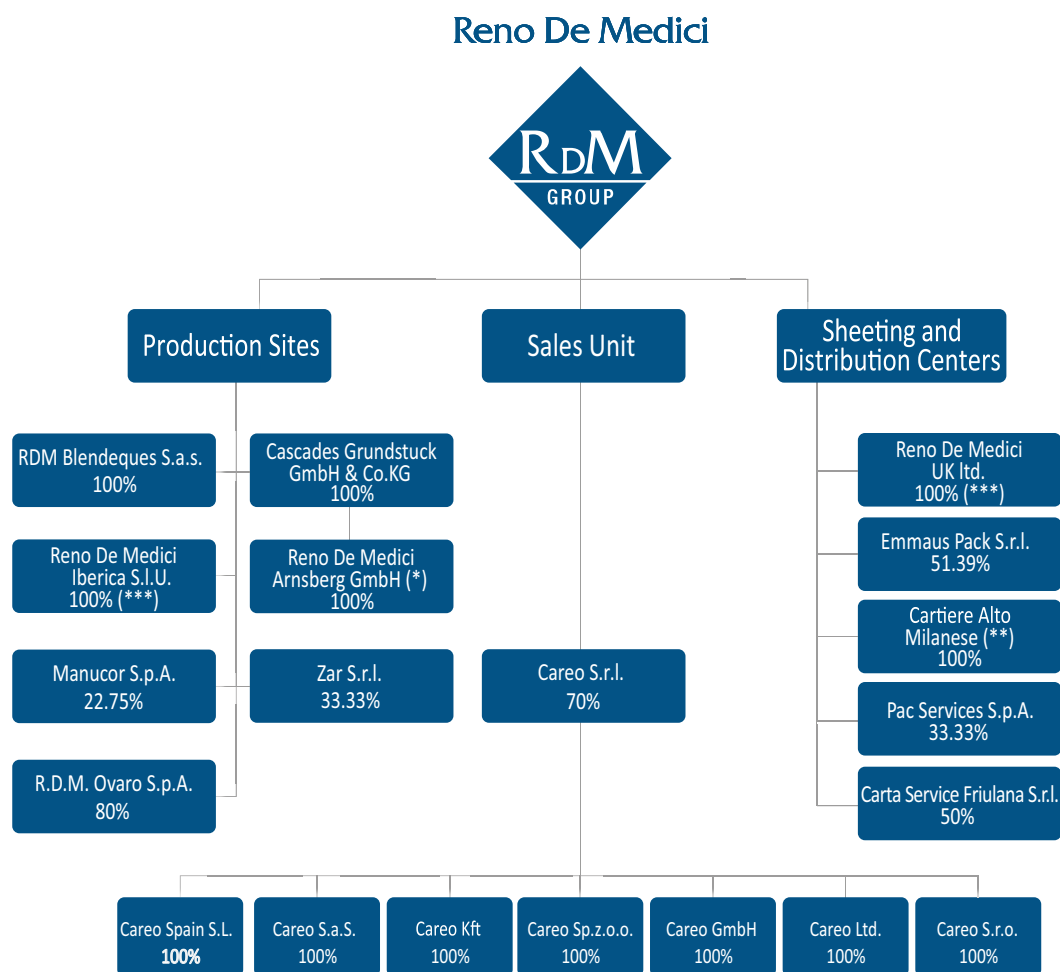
Reno De Medici

RDM
GROUP

Production Sites

Sales Unit

Sheeting and Distribution Centers

RDM Blendeques S.a.s.
100%

Cascades Grundstuck GmbH & Co.KG
100%

Reno De Medici Iberica S.l.U.
100% (***)

Reno De Medici Arnsberg GmbH (*)
100%

Manucor S.p.A.
22.75%

Zar S.r.l.
33.33%

R.D.M. Ovaro S.p.A.
80%

Careo S.r.l.
70%

Reno De Medici UK ltd.
100% (***)

Emmaus Pack S.r.l.
51.39%

Cartiere Alto Milanese (**)
100%

Pac Services S.p.A.
33.33%

Carta Service Friulana S.r.l.
50%

Careo Spain S.L.
100%

Careo S.a.S.
100%

Careo Kft
100%

Careo Sp.z.o.o.
100%

Careo GmbH
100%

Careo Ltd.
100%

Careo S.r.o.
100%